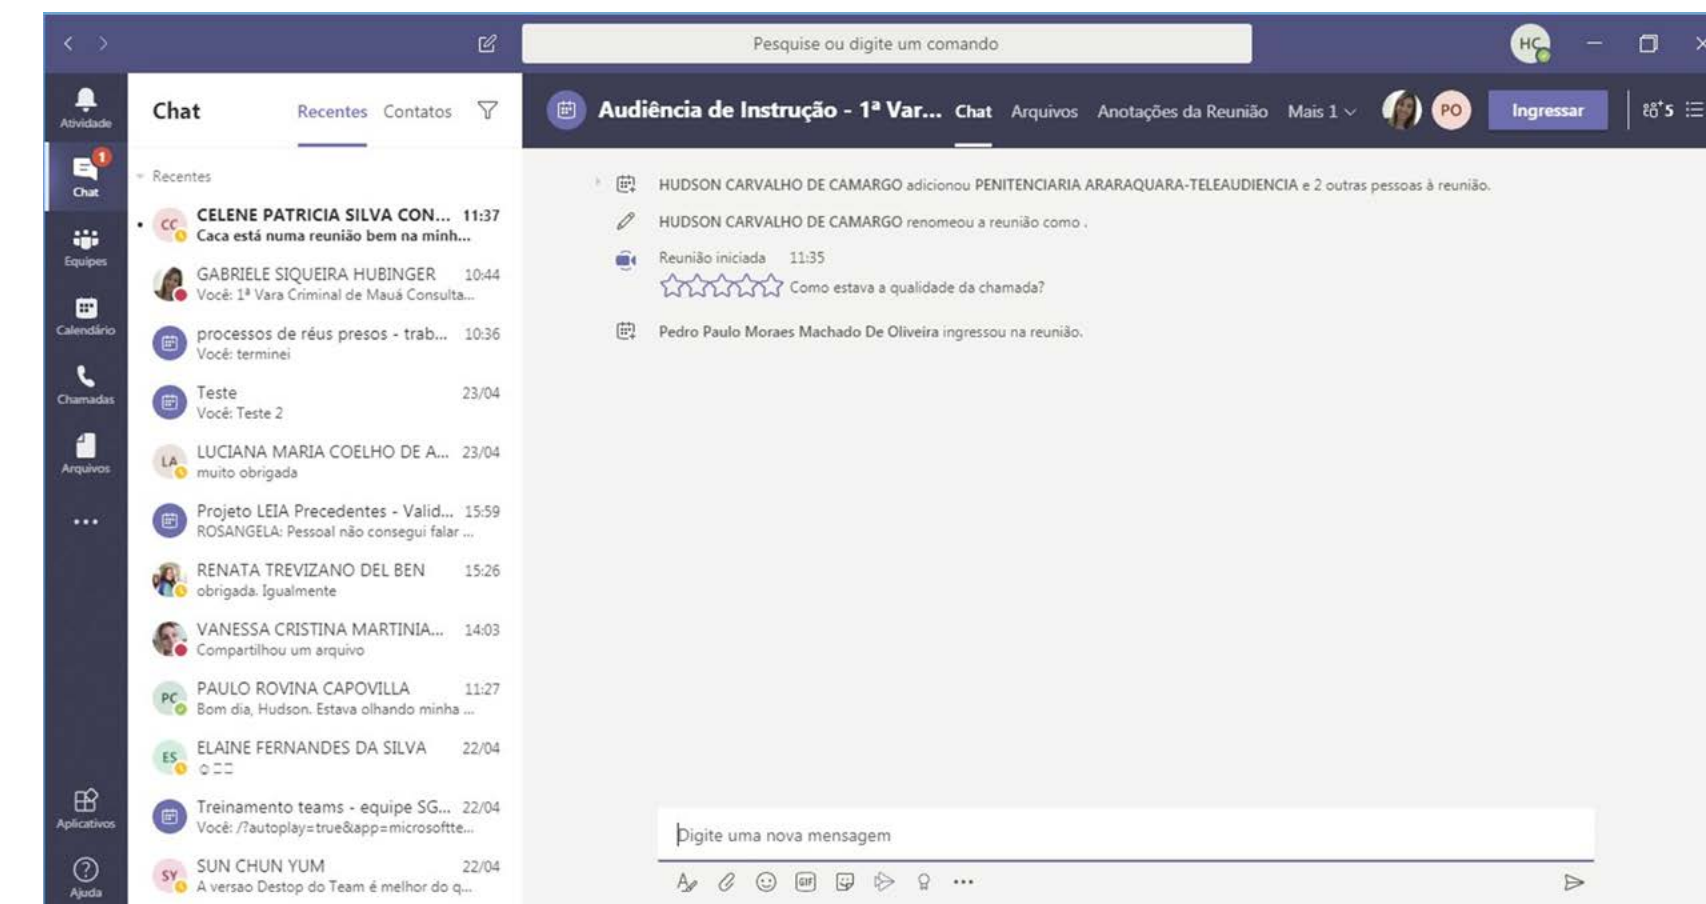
Pesquise ou digite um comando

HC

Atividade

1
Chat

Equipes

Calendário

Chamadas

Arquivos

...

Aplicativos

Ajuda

Chat Recentes Contatos

Recentes

CC CELENE PATRICIA SILVA CON... 11:37
Caca está numa reunião bem na minh...

GABRIELE SIQUEIRA HUBINGER 10:44
Você: 1ª Vara Criminal de Mauá Consulta...

processos de réus presos - trab... 10:36
Você: terminei

Teste 23/04
Você: Teste 2

LA LUCIANA MARIA COELHO DE A... 23/04
muito obrigada

Projeto LEIA Precedentes - Valid... 15:59
ROSANGELA: Pessoal não consegui falar ...

RENATA TREVIZANO DEL BEN 15:26
obrigada. Igualmente

VANESSA CRISTINA MARTINIA... 14:03
Compartilhou um arquivo

PC PAULO ROVINA CAPOVILLA 11:27
Bom dia, Hudson. Estava olhando minha ...

ES ELAINE FERNANDES DA SILVA 22/04

Treinamento teams - equipe SG... 22/04
Você: /?autoplay=true&app=microsoftte...

SY SUN CHUN YUM 22/04
A versao Destop do Team é melhor do q...

Audiência de Instrução - 1ª Var... Chat Arquivos Anotações da Reunião Mais 1 PO Ingressar 5

HUDSON CARVALHO DE CAMARGO adicionou PENITENCIARIA ARARAQUARA-TELEAUDIENCIA e 2 outras pessoas à reunião.

HUDSON CARVALHO DE CAMARGO renomeou a reunião como .

Reunião iniciada 11:35
Como estava a qualidade da chamada?

Pedro Paulo Moraes Machado De Oliveira ingressou na reunião.

Digite uma nova mensagem